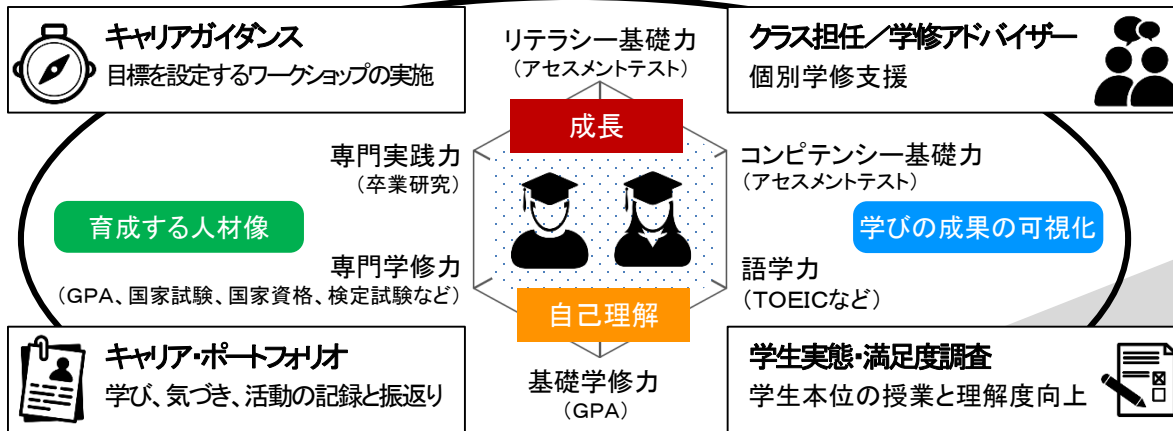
キャリアガイダンス
目標を設定するワークショップの実施

リテラシー基礎力
（アセスメントテスト）

クラス担任／学修アドバイザー
個別学修支援

成長

専門実践力
（卒業研究）

コンピテンシー基礎力
（アセスメントテスト）

育成する人材像

学びの成果の可視化

専門学修力
（GPA、国家試験、国家資格、検定試験など）

語学力
（TOEICなど）

自己理解

キャリア・ポートフォリオ
学び、気づき、活動の記録と振返り

基礎学修力
（GPA）

学生実態・満足度調査
学生本位の授業と理解度向上